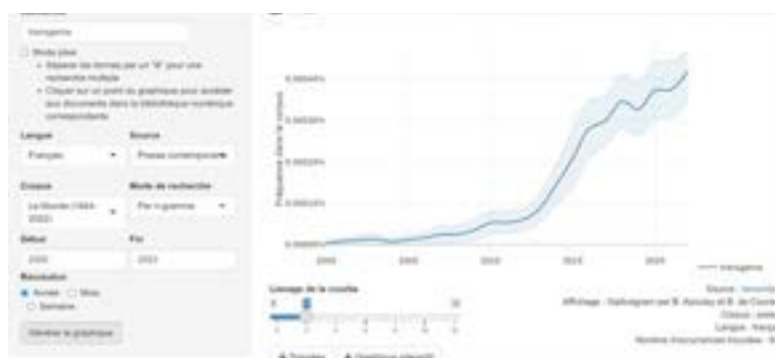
transgenre

Mode plein
• Séparer les termes par un "&" pour une recherche multiple
• Cliquer sur un point du graphique pour accéder aux documents dans la bibliothèque numérique correspondante

Langue
Français

Source
Presse contemporaine

Corpus
Le Monde (1944-2022)

Mode de recherche
Par n-gramme

Début
2000

Fin
2022

Résolution
Année
Mois
Semaine

Générer le graphique

Fréquence dans le corpus

0.00004%
0.00003%
0.00002%
0.00001%
0.00000%

2000
2005
2010
2015
2020

transgenre

Lissage de la courbe
0
10

Source : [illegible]
Affichage : Gallicagram par B. Azoulay et B. de Courson
Corpus : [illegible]
Langue : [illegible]
Nombre d'occurrences trouvées : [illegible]

Données
Graphique interactif